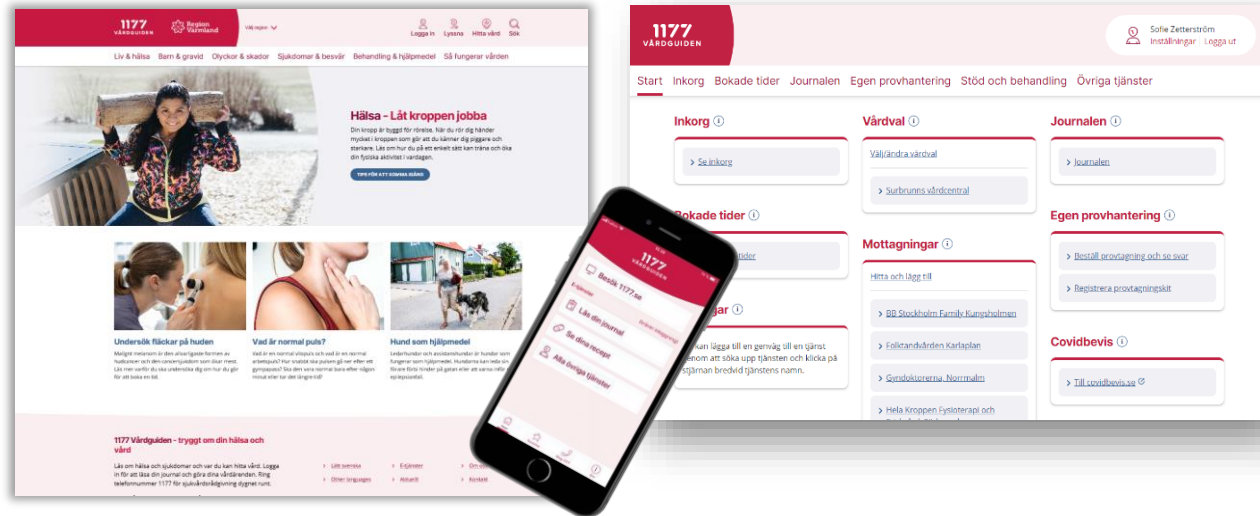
1177 VÅRDGUIDEN

Region Värmland

Välj region

Logga in Lyssna Hitta vård Sök

Liv & hälsa Barn & gravid Olyckor & skador Sjukdomar & besvär Behandling & hjälpmedel Så fungerar vården

Hälsa – Låt kroppen jobba

Din kropp är byggd för rörelse. När du rör dig händer mycket i kroppen som gör att du känner dig piggare och starkare. Läs om hur du på ett enkelt sätt kan träna och öka din fysiska aktivitet i vardagen.

TIPS FÖR ATT KOMMA IGÅNG

Undersök fläckar på huden

Vad är normal puls?

Hund som hjälpmedel

1177 Vårdguiden – tryggt om din hälsa och vård

Läs om hälsa och sjukdomar och var du kan hitta vård. Logga in för att läsa din journal och göra dina vårdärenden. Ring telefonnummer 1177 för sjukvårdsrådgivning dygnet runt.

Lätt svenska
Other languages
Ändamål
Om sidan
Kontakt

1177 VÅRDGUIDEN

Besök 1177.se

Läs din journal

Se dina recept

Alla övriga tjänster

1177 VÅRDGUIDEN

Sofie Zetterström
Inställningar | Logga ut

Start Inkorg Bokade tider Journalen Egen provhantering Stöd och behandling Övriga tjänster

Inkorg

Se inkorg

Bokade tider

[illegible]tider

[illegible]gar

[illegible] kan lägga till en genväg till en tjänst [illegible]enom att söka upp tjänsten och klicka på stjärnan bredvid tjänstens namn.

Vårdval

Välj/ändra vårdval

Surbrunns vårdcentral

Mottagningar

Hitta och lägg till

BB Stockholm Family Kungsholmen

Folktandvården Karlaplan

Gyndoktorerna, Normmalm

Hela Kroppen Fysioterapi och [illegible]

Journalen

Journalen

Egen provhantering

Beställ provtagning och se svar

Registrera provtagningskit

Covidbevis

Till covidbevis.se